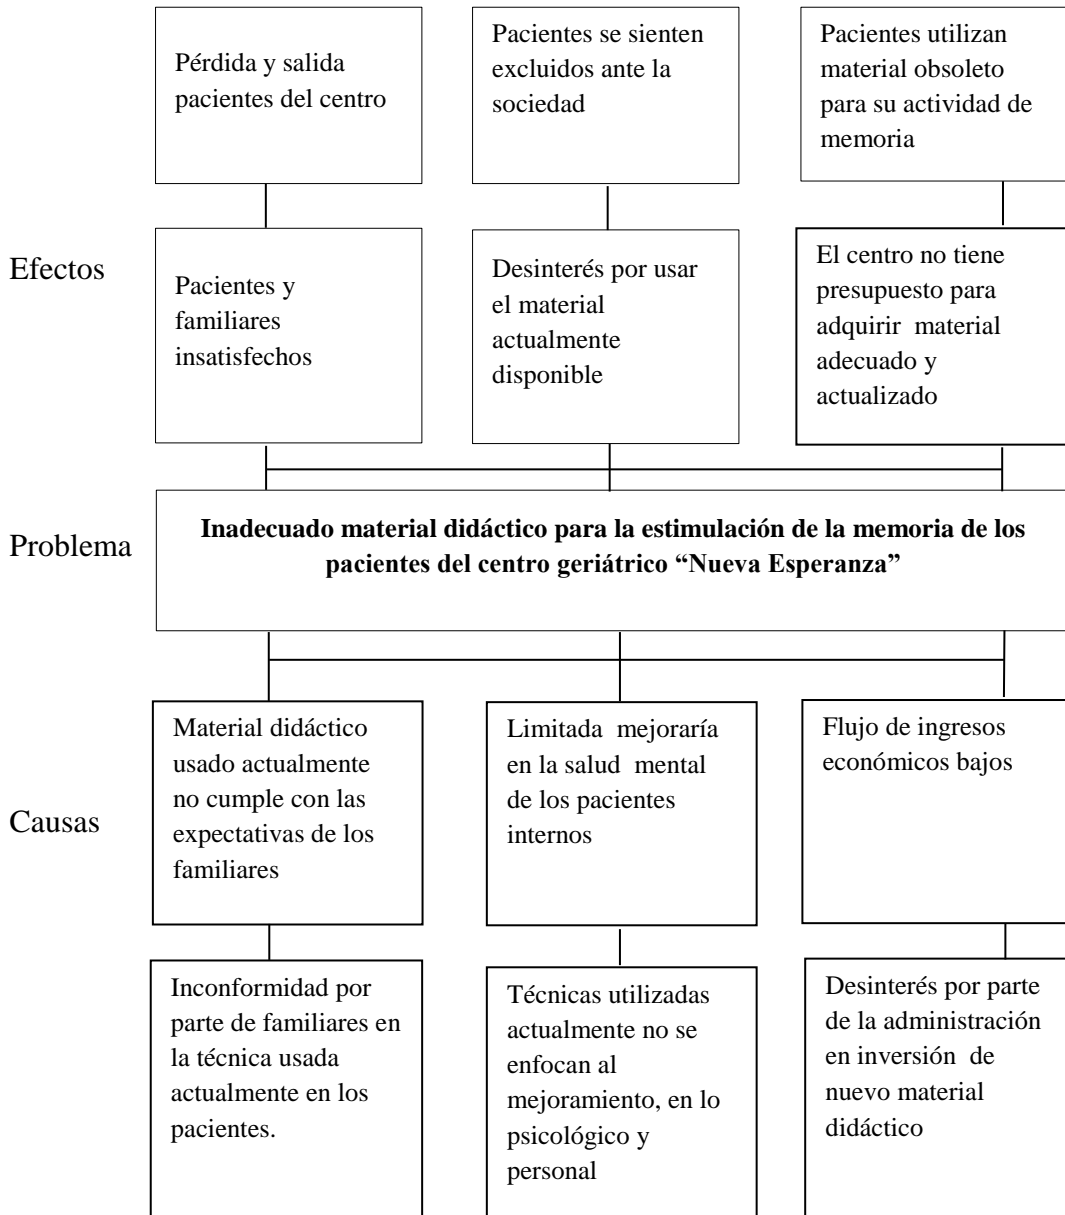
Pérdida y salida pacientes del centro

Pacientes se sienten excluidos ante la sociedad

Pacientes utilizan material obsoleto para su actividad de memoria

Efectos

Pacientes y familiares insatisfechos

Desinterés por usar el material actualmente disponible

El centro no tiene presupuesto para adquirir material adecuado y actualizado

Problema

**Inadecuado material didáctico para la estimulación de la memoria de los pacientes del centro geriátrico "Nueva Esperanza"**

Causas

Material didáctico usado actualmente no cumple con las expectativas de los familiares

Limitada mejoraría en la salud mental de los pacientes internos

Flujo de ingresos económicos bajos

Inconformidad por parte de familiares en la técnica usada actualmente en los pacientes.

Técnicas utilizadas actualmente no se enfocan al mejoramiento, en lo psicológico y personal

Desinterés por parte de la administración en inversión de nuevo material didáctico